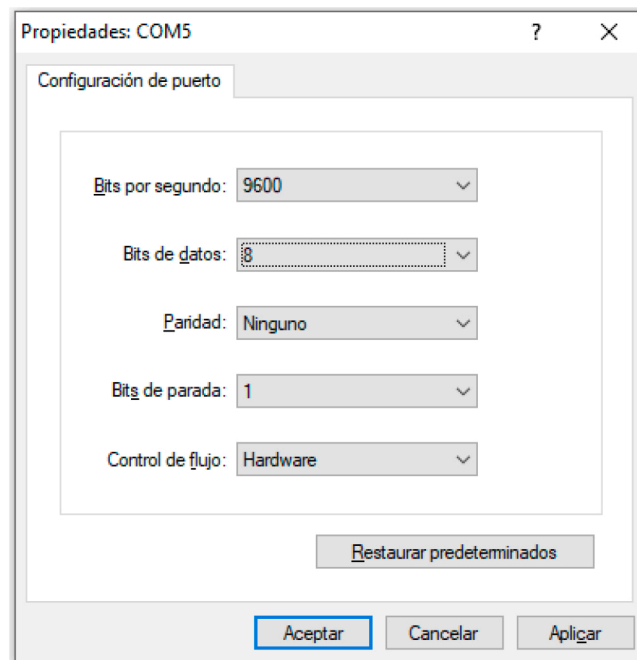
Propiedades: COM5 ? X

Configuración de puerto

Bits por segundo: 9600

Bits de datos: 8

Paridad: Ninguno

Bits de parada: 1

Control de flujo: Hardware

Restaurar predeterminados

Aceptar Cancelar Aplicar